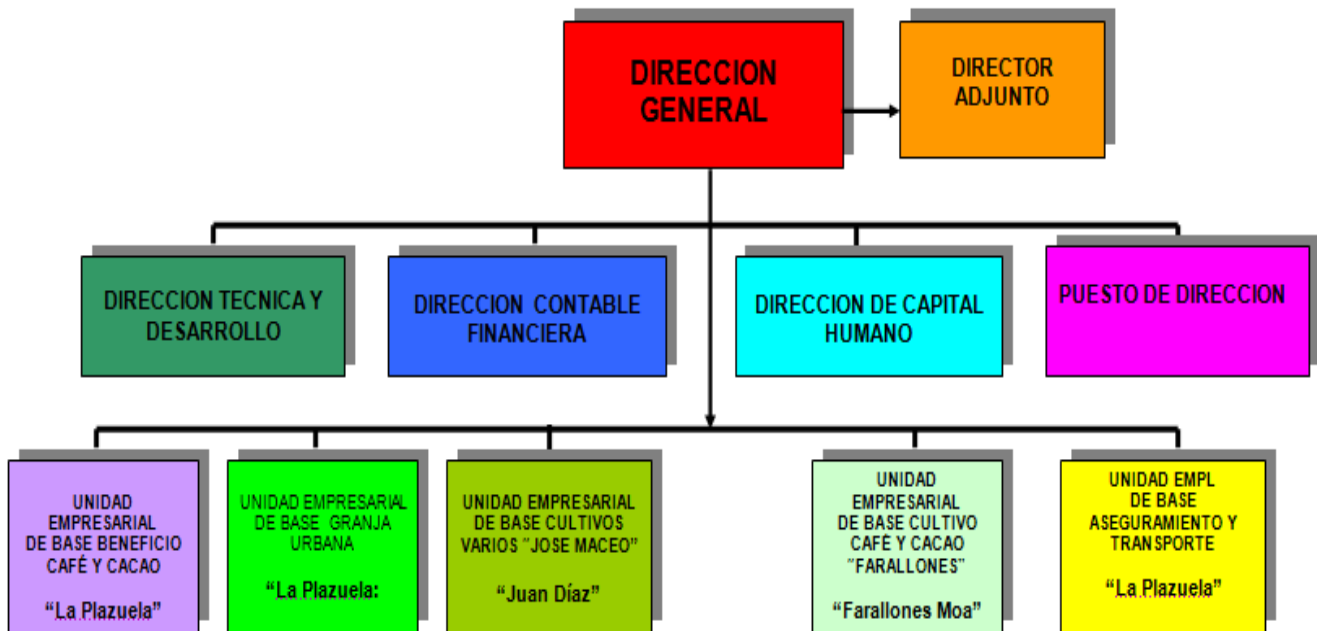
DIRECCION GENERAL

DIRECTOR ADJUNTO

DIRECCION TECNICA Y DESARROLLO

DIRECCION CONTABLE FINANCIERA

DIRECCION DE CAPITAL HUMANO

PUESTO DE DIRECCION

UNIDAD EMPRESARIAL DE BASE BENEFICIO CAFÉ Y CACAO

"La Plazuela"

UNIDAD EMPRESARIAL DE BASE GRANJA URBANA

"La Plazuela:

UNIDAD EMPRESARIAL DE BASE CULTIVOS VARIOS "JOSE MACEO"

"Juan Díaz"

UNIDAD EMPRESARIAL DE BASE CULTIVO CAFÉ Y CACAO "FARALLONES"

"Farallones Moa"

UNIDAD EMPL DE BASE ASEGURAMIENTO Y TRANSPORTE

"La Plazuela"